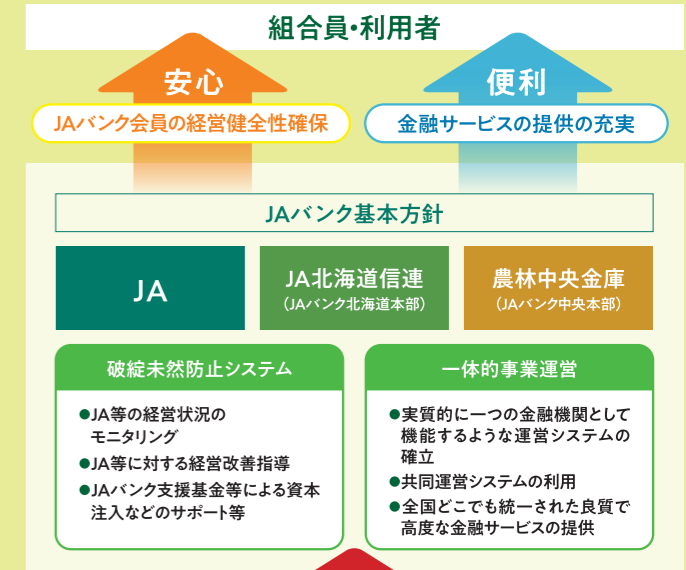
組合員・利用者

安心

JAバンク会員の経営健全性確保

便利

金融サービスの提供の充実

JAバンク基本方針

JA

JA北海道信連
（JAバンク北海道本部）

農林中央金庫
（JAバンク中央本部）

破綻未然防止システム

●JA等の経営状況のモニタリング
●JA等に対する経営改善指導
●JAバンク支援基金等による資本注入などのサポート等

一体的事業運営

●実質的に一つの金融機関として機能するような運営システムの確立
●共同運営システムの利用
●全国どこでも統一された良質で高度な金融サービスの提供